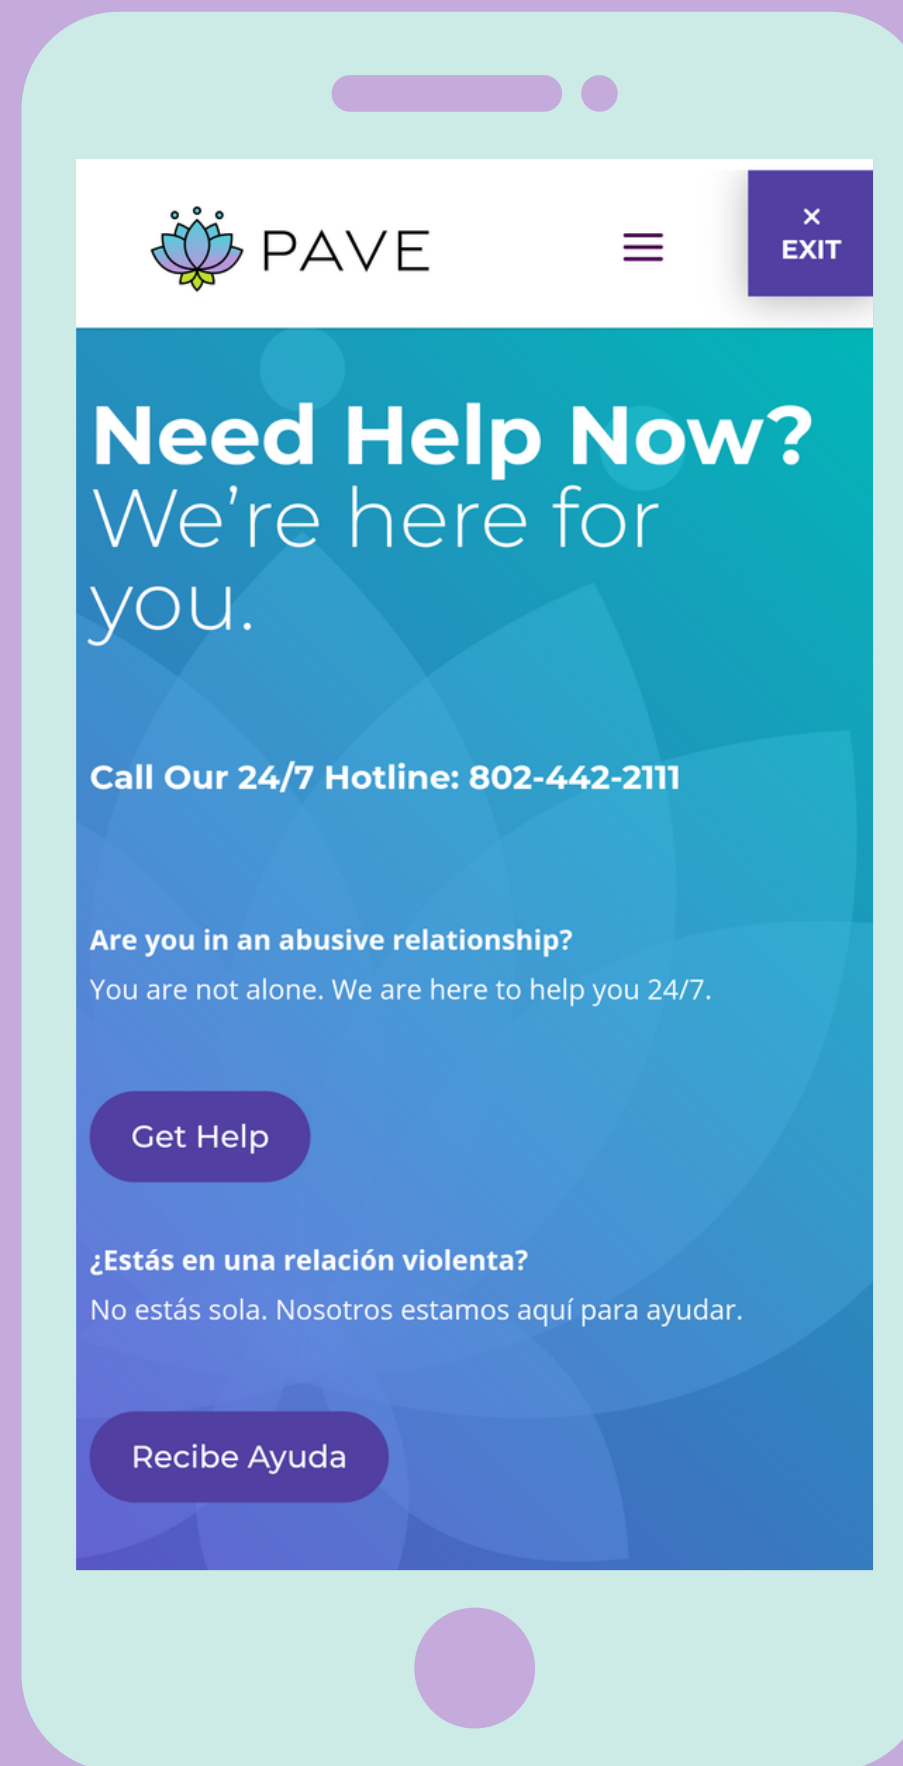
PAVE

× EXIT

Need Help Now?
We’re here for you.

Call Our 24/7 Hotline: 802-442-2111

Are you in an abusive relationship?
You are not alone. We are here to help you 24/7.

Get Help

¿Estás en una relación violenta?
No estás sola. Nosotros estamos aquí para ayudar.

Recibe Ayuda